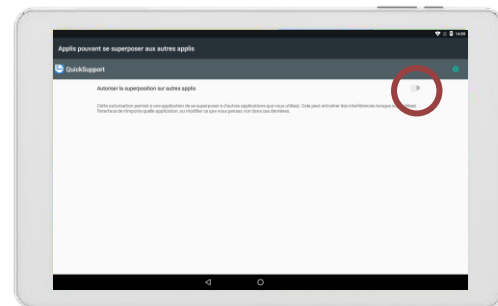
Applis pouvant se superposer aux autres applis

QuickSupport

Autoriser la superposition sur autres applis

Cette autorisation permet à une application de se superposer à d'autres applications que vous utilisez. Cela peut entraîner des interférences lorsque vous utilisez l'interface de n'importe quelle application, ou modifier ce que vous pensez voir dans ces dernières.